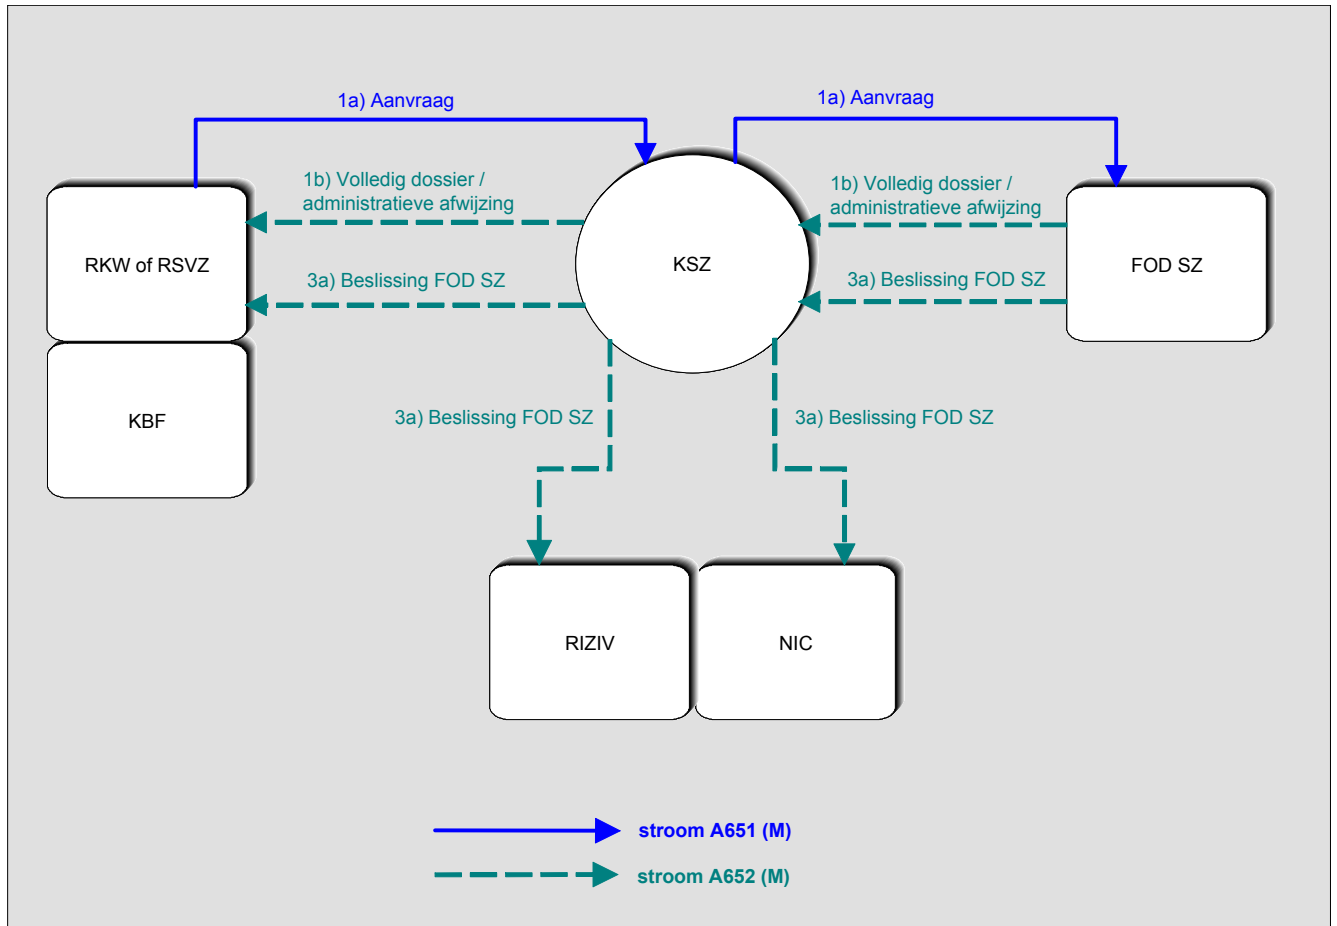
1a) Aanvraag

1a) Aanvraag

1b) Volledig dossier / administratieve afwijzing

1b) Volledig dossier / administratieve afwijzing

RKW of RSVZ

KSZ

FOD SZ

3a) Beslissing FOD SZ

3a) Beslissing FOD SZ

KBF

3a) Beslissing FOD SZ

3a) Beslissing FOD SZ

RIZIV

NIC

stroom A651 (M)

stroom A652 (M)